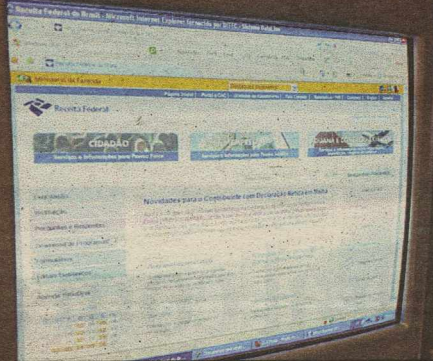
Receita Federal do Brasil - Microsoft Internet Explorer fornecido por SERPRO - Sistema Rede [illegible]

Ministério da Fazenda

Receita Federal

CIDADÃO
Serviços e Informações para Pessoa Física

Novidades para o Contribuinte com Declaração Retida em Malha

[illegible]